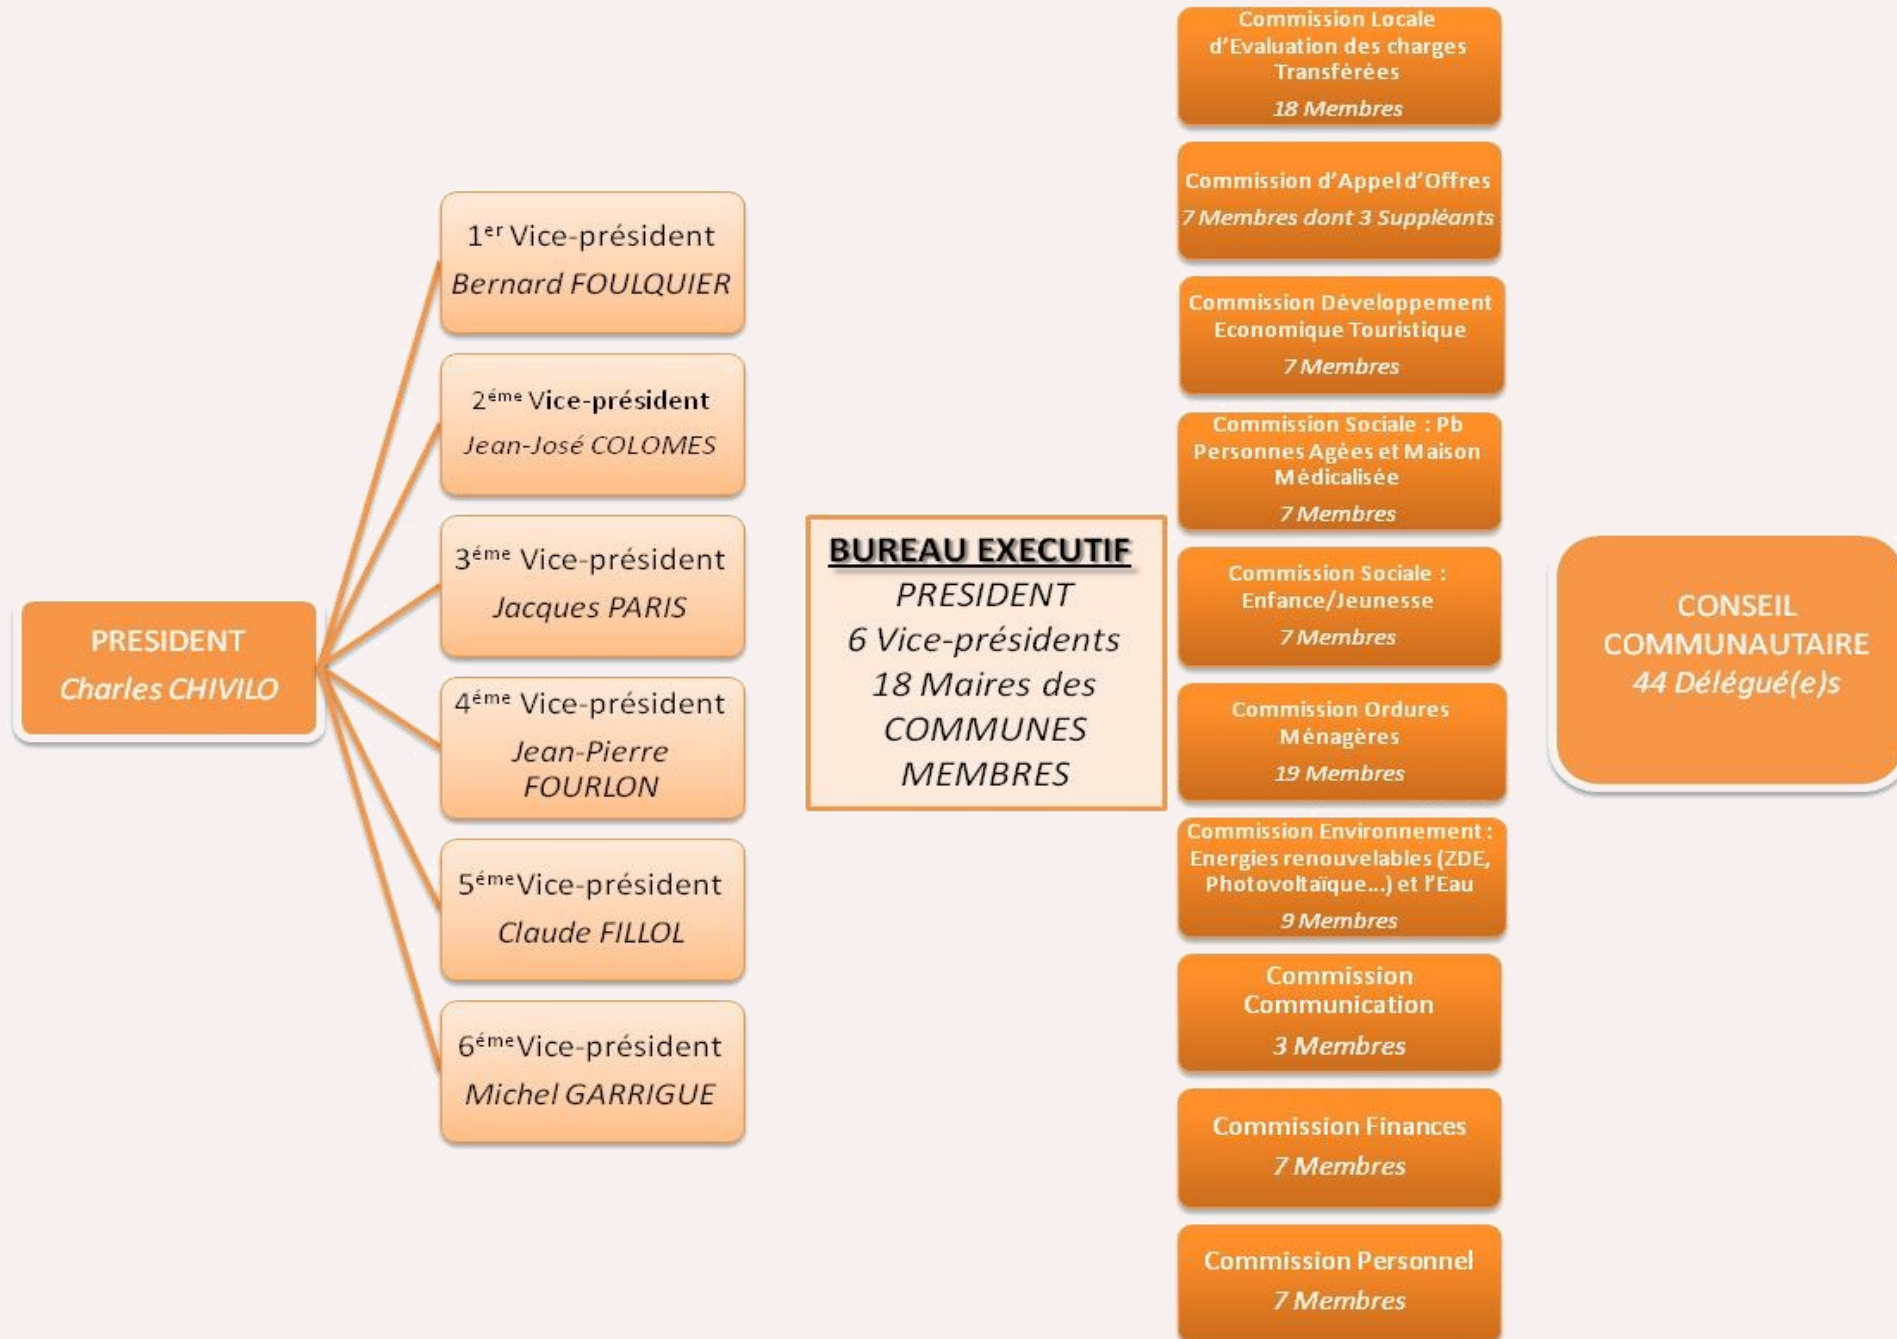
PRESIDENT
Charles CHIVILO

1$^{er}$ Vice-président
Bernard FOULQUIER

2$^{éme}$ Vice-président
Jean-José COLOMES

3$^{éme}$ Vice-président
Jacques PARIS

4$^{éme}$ Vice-président
Jean-Pierre FOURLON

5$^{éme}$Vice-président
Claude FILLOL

6$^{éme}$Vice-président
Michel GARRIGUE

BUREAU EXECUTIF
PRESIDENT
6 Vice-présidents
18 Maires des COMMUNES MEMBRES

Commission Locale d'Evaluation des charges Transférées
18 Membres

Commission d'Appel d'Offres
7 Membres dont 3 Suppléants

Commission Développement Economique Touristique
7 Membres

Commission Sociale : Pb Personnes Agées et Maison Médicalisée
7 Membres

Commission Sociale : Enfance/Jeunesse
7 Membres

Commission Ordures Ménagères
19 Membres

Commission Environnement : Energies renouvelables (ZDE, Photovoltaïque...) et l'Eau
9 Membres

Commission Communication
3 Membres

Commission Finances
7 Membres

Commission Personnel
7 Membres

CONSEIL COMMUNAUTAIRE
44 Délégué(e)s